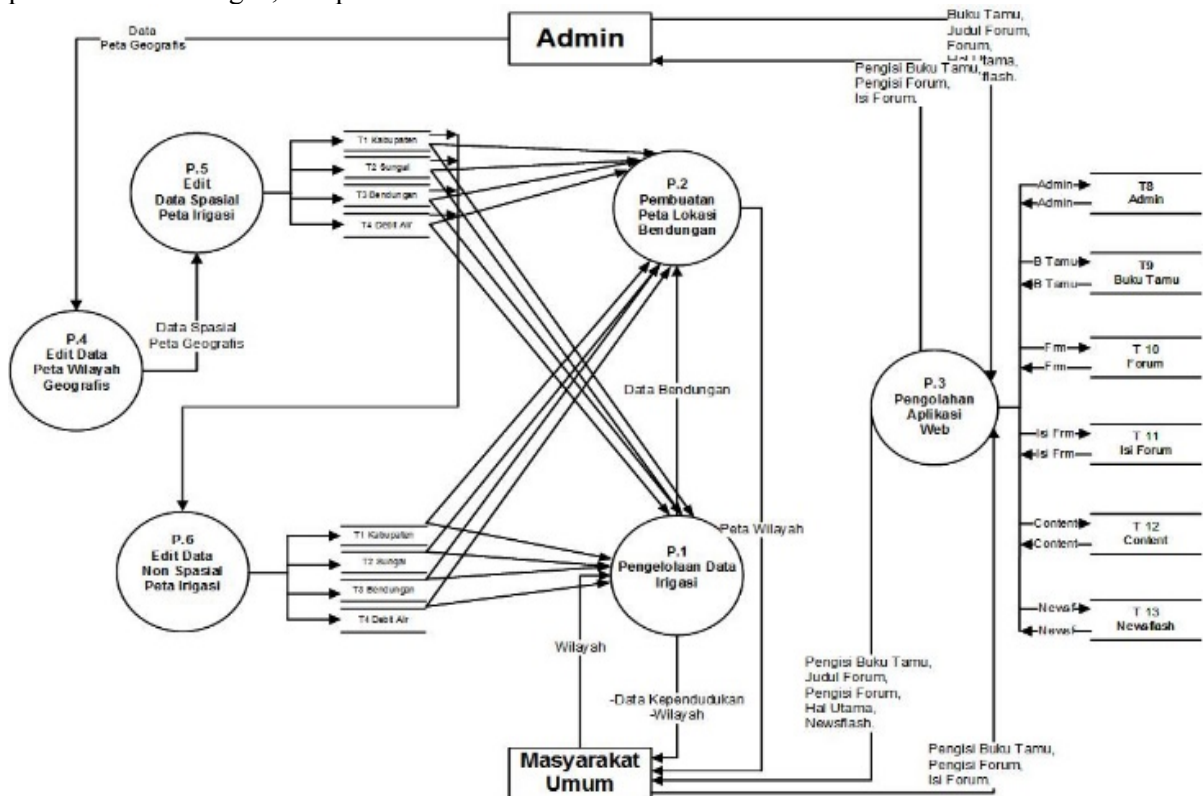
Data Peta Geografis

Admin

Buku Tamu, Judul Forum, Forum, Hal Utama, Newsflash.

Pengisi Buku Tamu, Pengisi Forum, Isi Forum.

P.5 Edit Data Spasial Peta Irigasi

T1 Kabupaten
T2 Sungai
T3 Bendungan
T4 Debit Air

P.2 Pembuatan Peta Lokasi Bendungan

Admin
Admin
T8 Admin

B Tamu
B Tamu
T9 Buku Tamu

Frm
Frm
T 10 Forum

Isi Frm
Isi Frm
T 11 Isi Forum

Content
Content
T 12 Content

NewsF
NewsF
T 13 Newsflash

P.4 Edit Data Peta Wilayah Geografis

Data Spasial Peta Geografis

Data Bendungan

P.3 Pengolahan Aplikasi Web

P.6 Edit Data Non Spasial Peta Irigasi

T1 Kabupaten
T2 Sungai
T3 Bendungan
T4 Debit Air

Peta Wilayah

P.1 Pengelolaan Data Irigasi

Wilayah

-Data Kependudukan -Wilayah

Pengisi Buku Tamu, Judul Forum, Pengisi Forum, Hal Utama, Newsflash.

Pengisi Buku Tamu, Pengisi Forum, Isi Forum.

Masyarakat Umum